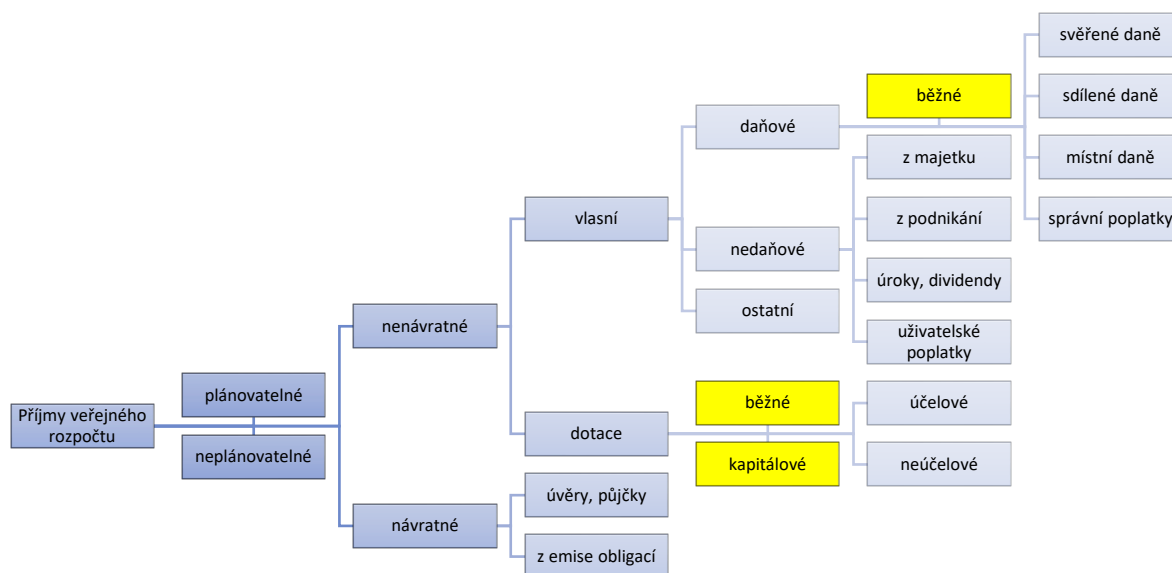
Příjmy veřejného rozpočtu

plánovatelné

neplánovatelné

nenávratné

návratné

vlasní

dotace

úvěry, půjčky

z emise obligací

daňové

nedaňové

ostatní

běžné

kapitálové

běžné

z majetku

z podnikání

úroky, dividendy

uživatelské poplatky

účelové

neúčelové

svěřené daně

sdílené daně

místní daně

správní poplatky